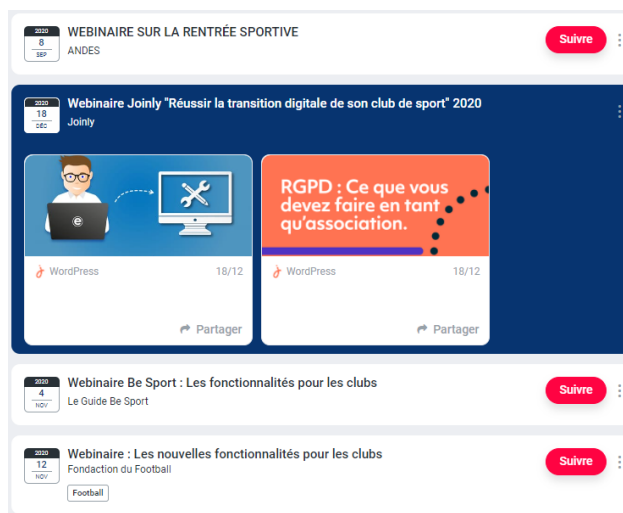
2020
8
SEP
WEBINAIRE SUR LA RENTRÉE SPORTIVE
ANDES
Suivre

2020
18
DÉC
Webinaire Joinly "Réussir la transition digitale de son club de sport" 2020
Joinly

WordPress 18/12
Partager

RGPD : Ce que vous devez faire en tant qu'association.
WordPress 18/12
Partager

2020
4
NOV
Webinaire Be Sport : Les fonctionnalités pour les clubs
Le Guide Be Sport
Suivre

2020
12
NOV
Webinaire : Les nouvelles fonctionnalités pour les clubs
Fondaction du Football
Football
Suivre